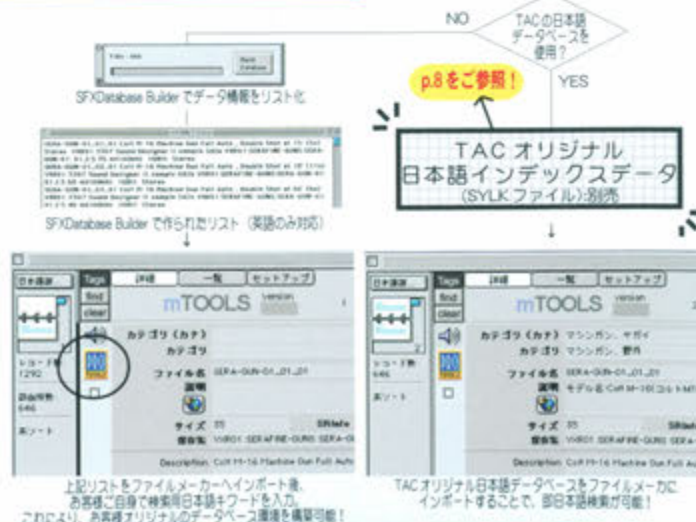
NO

TACの日本語データベースを使用?

YES

p.8をご参照!

SFXDatabase Builder でデータ情報をリスト化

SFXDatabase Builder で作られたリスト(英語のみ対応)

TAC オリジナル
日本語インデックスデータ
(SYLKファイル):別売

Tags
find
clear
詳細
一覧
セットアップ
mTOOLS
version

カテゴリ(カナ)
カテゴリ
ファイル名 SERA-GUN-01_01_01
説明
サイズ
製作者 VIVID01 SERAFINE-GUN01 SERA-G
Description Colt M-16 Machine Gun Full Auto

レコード
1292
該当情報
646
ソート

Tags
find
clear
詳細
一覧
セットアップ
mTOOLS
version

カテゴリ(カナ) マシンガン、ヤガイ
カテゴリ マシンガン、野外
ファイル名 SERA-GUN-01_01_01
説明 モデル名:Colt M-16(コルトM
サイズ
製作者 VIVID01 SERAFINE-GUN01 SERA
Description Colt M-16 Machine Gun Full Au

レコード件
646
ソート

上記リストをファイルメーカーへインポート後、お客様ご自身で検索用日本語キーワードを入力。これにより、お客様オリジナルのデータベース環境を構築可能!

TACオリジナル日本語データベースをファイルメーカに
インポートすることで、即日本語検索が可能!